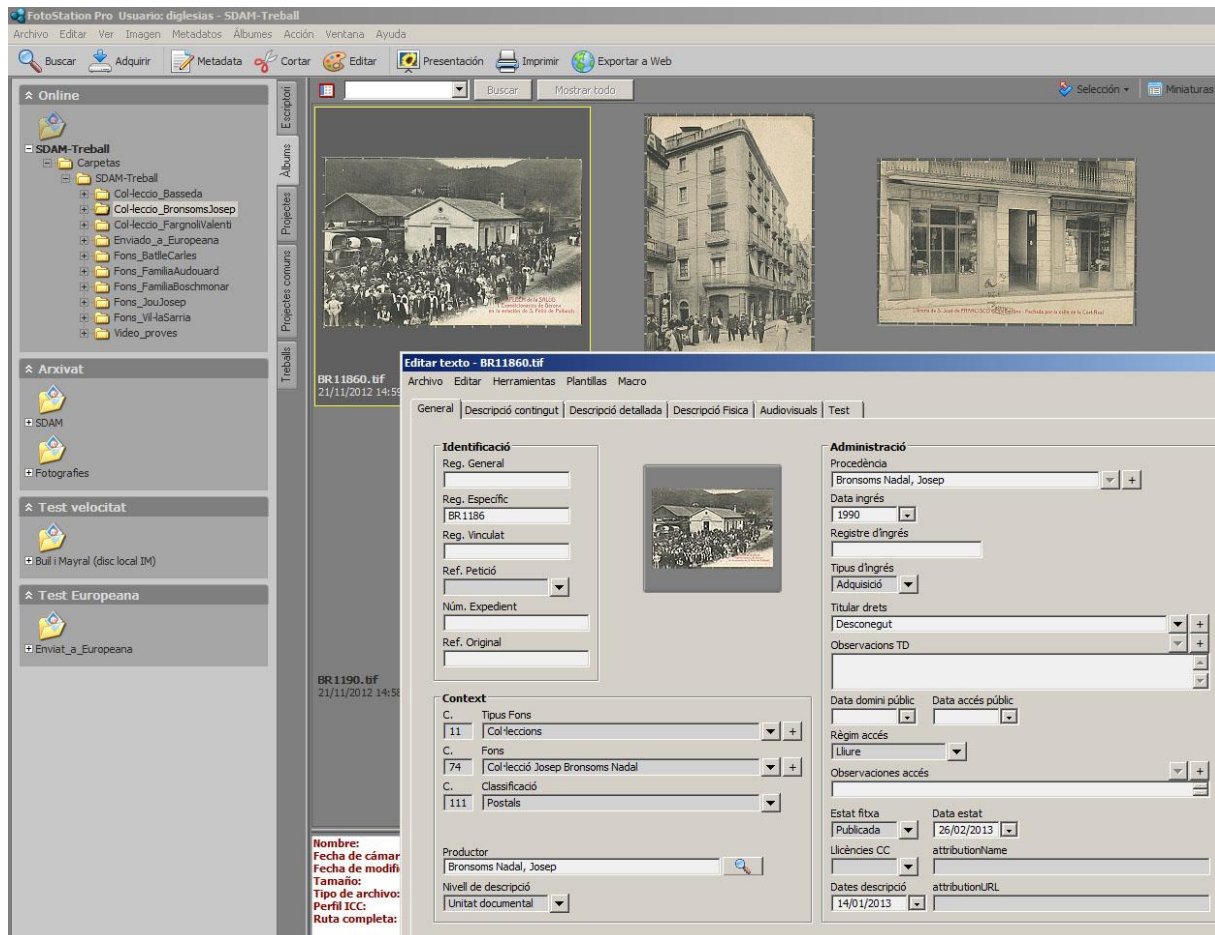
FotoStation Pro Usuario: diglesias - SDAM-Treball
Archivo Editar Ver Imagen Metadatos Álbumes Acción Ventana Ayuda
Buscar Adquirir Metadata Cortar Editar Presentación Imprimir Exportar a Web

Online
SDAM-Treball
Carpetas
SDAM-Treball
Col·leccio_Basseda
Col·leccio_BronsomsJosep
Col·leccio_FargnoliValenti
Enviado_a_Europeana
Fons_BatlleCarles
Fons_FamiliaAudouard
Fons_FamiliaBoschmonar
Fons_JouJosep
Fons_Vil·laSarria
Video_proves

Arxivat
SDAM
Fotografies

Test velocitat
Buil i Mayral (disc local IM)

Test Europeana
Enviat_a_Europeana

Escriptori
Albums
Projectes
Projectes comuns
Treballs

Buscar Mostrar todo
Selección Miniaturas

BR11860.tif
21/11/2012 14:5

BR1190.tif
21/11/2012 14:58

Nombre:
Fecha de cámar
Fecha de modifi
Tamaño:
Tipo de archivo:
Perfil ICC:
Ruta completa:

Editar texto - BR11860.tif
Archivo Editar Herramientas Plantillas Macro
General | Descripció contingut | Descripció detallada | Descripció Fisica | Audiovisuals | Test

Identificació
Reg. General
Reg. Específic
BR1186
Reg. Vinculat
Ref. Petició
Núm. Expedient
Ref. Original

Context
C. Tipus Fons
11 Col·leccions
C. Fons
74 Col·lecció Josep Bronsoms Nadal
C. Classificació
111 Postals

Productor
Bronsoms Nadal, Josep
Nivell de descripció
Unitat documental

Administració
Procedència
Bronsoms Nadal, Josep
Data ingrés
1990
Registre d'ingrés
Tipus d'ingrés
Adquisició
Titular drets
Desconegut
Observacions TD
Data domini públic
Data accés públic
Règim accés
Lliure
Observaciones accés
Estat fitxa
Publicada
Data estat
26/02/2013
Llicències CC
attributionName
Dates descripció
14/01/2013
attributionURL